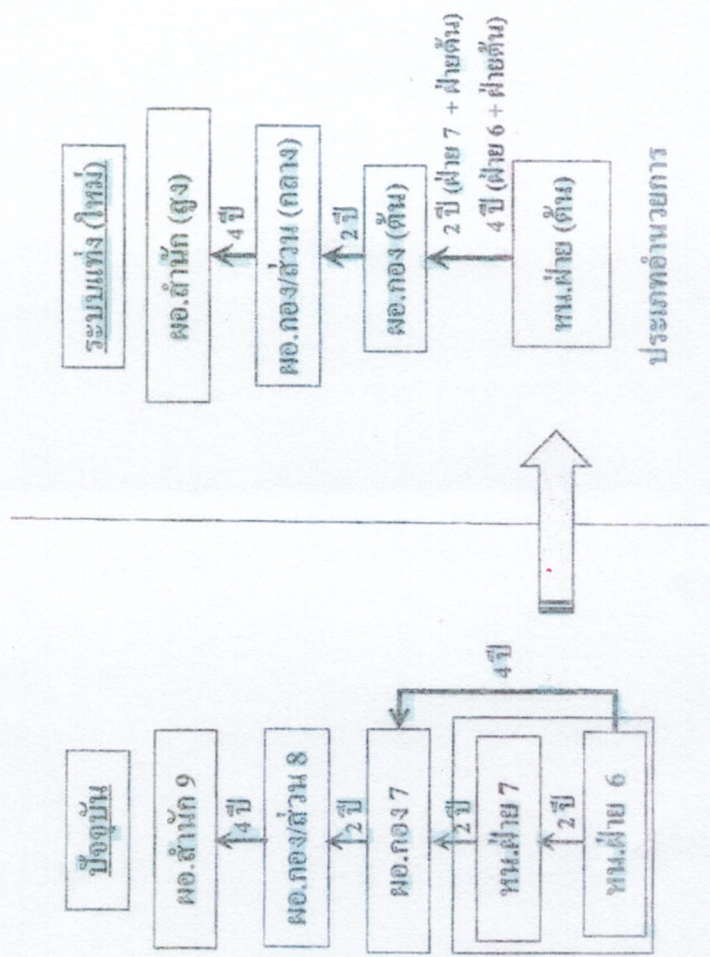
ปัจจุบัน

ผอ.สำนัก 9

4 ปี

ผอ.กอง/ส่วน 8

2 ปี

ผอ.กอง 7

2 ปี

4 ปี

หน.ฝ่าย 7

2 ปี

หน.ฝ่าย 6

ระบบแท่ง (ใหม่)

ผอ.สำนัก (สูง)

4 ปี

ผอ.กอง/ส่วน (กลาง)

2 ปี

ผอ.กอง (ต้น)

2 ปี (ฝ่าย 7 + ฝ่ายต้น)
4 ปี (ฝ่าย 6 + ฝ่ายต้น)

หน.ฝ่าย (ต้น)

ประเภทอำนวยการ